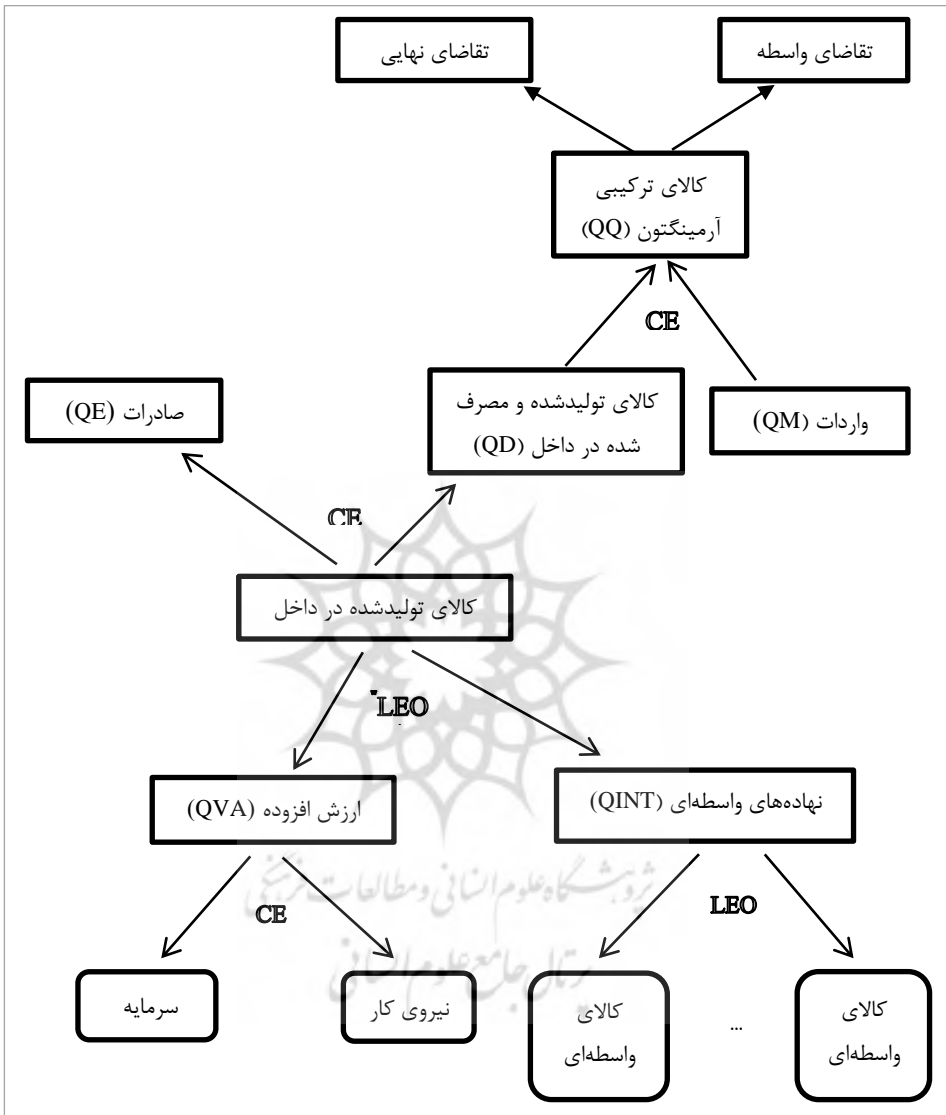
تقاضای واسطه

تقاضای نهایی

کالای ترکیبی آرمینگتون (QQ)

CE

کالای تولیدشده و مصرف شده در داخل (QD)

واردات (QM)

صادرات (QE)

CE

کالای تولیدشده در داخل

LEO

ارزش افزوده (QVA)

نهاده‌های واسطه‌ای (QINT)

CE

LEO

سرمایه

نیروی کار

کالای واسطه‌ای

...

کالای واسطه‌ای

پژوهشگاه علوم انسانی و مطالعات فرهنگی
پرتال جامع علوم انسانی